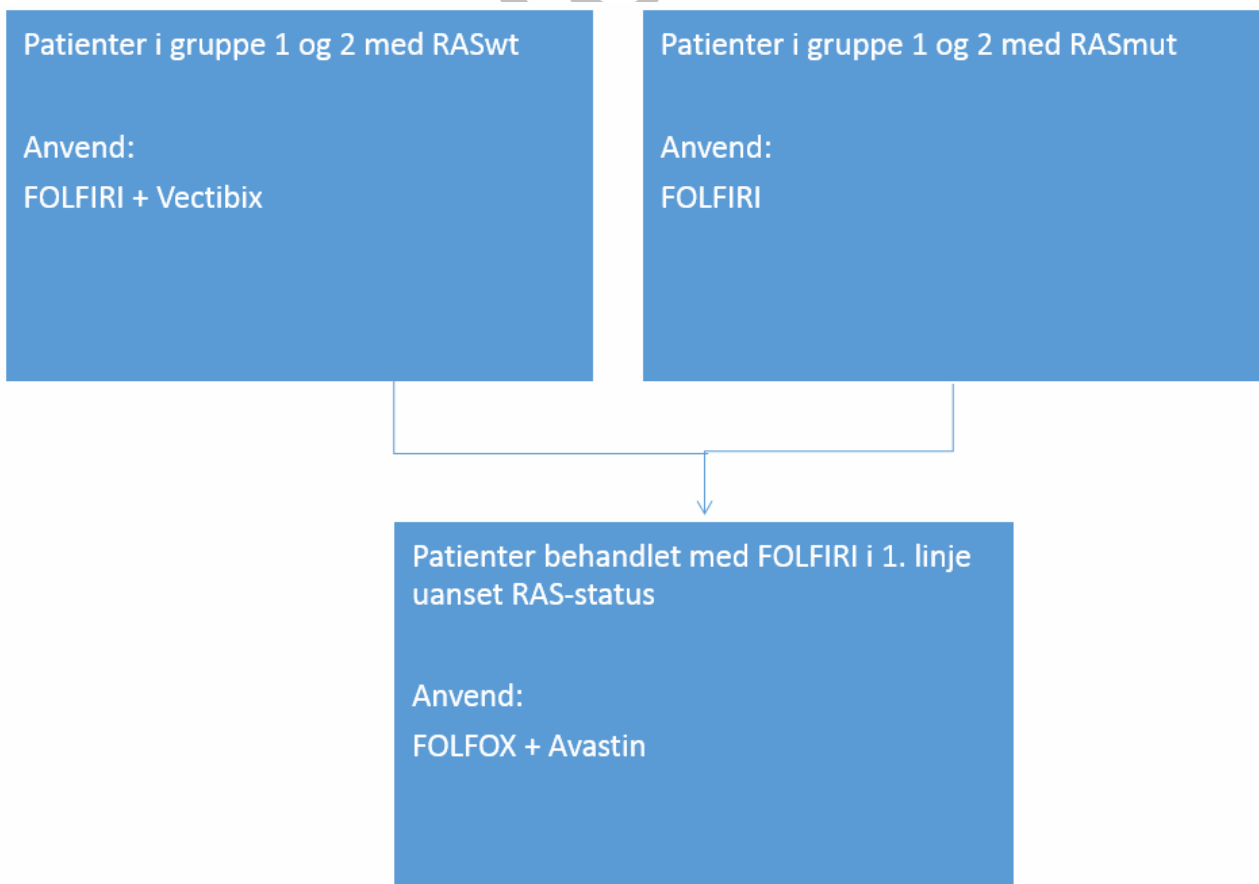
Patienter i gruppe 1 og 2 med RASwt

Anvend:

FOLFIRI + Vectibix

Patienter i gruppe 1 og 2 med RASmut

Anvend:

FOLFIRI

Patienter behandlet med FOLFIRI i 1. linje uanset RAS-status

Anvend:

FOLFOX + Avastin